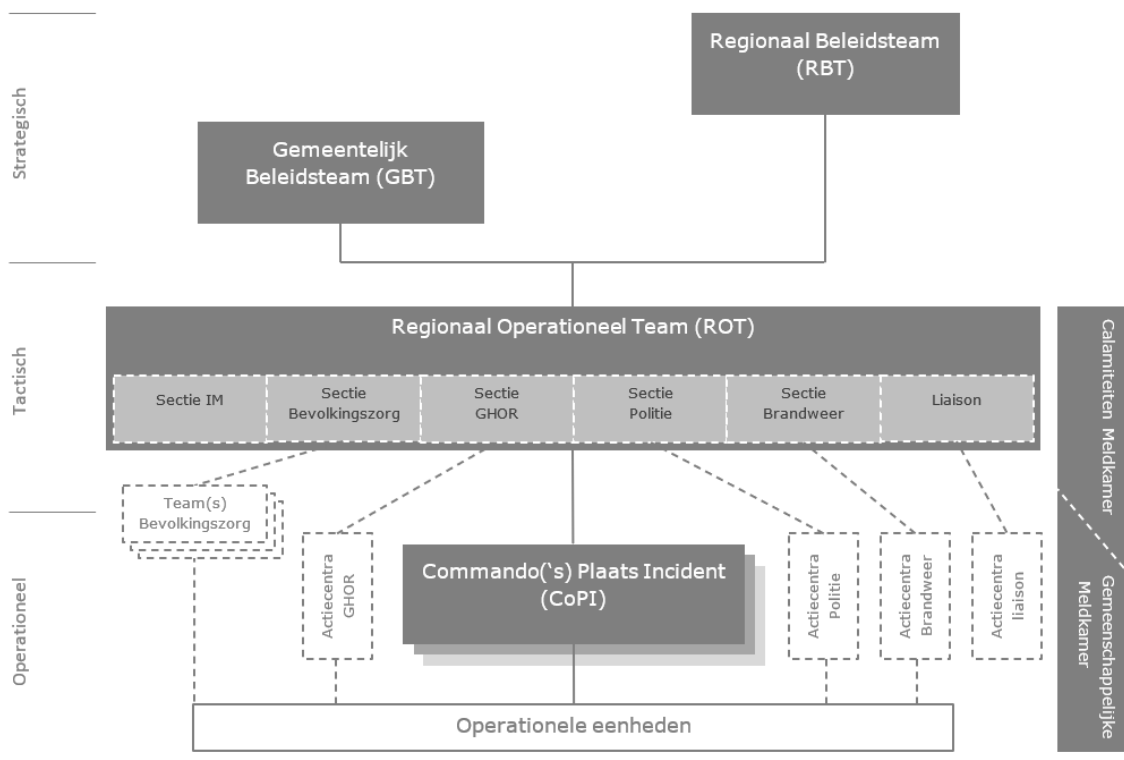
Strategisch

Regionaal Beleidsteam (RBT)

Gemeentelijk Beleidsteam (GBT)

Tactisch

Regionaal Operationeel Team (ROT)

Sectie IM

Sectie Bevolkingszorg

Sectie GHOR

Sectie Politie

Sectie Brandweer

Liaison

Calamiteiten Meldkamer

Gemeenschappelijke Meldkamer

Operationeel

Team(s) Bevolkingszorg

Actiecentra GHOR

Commando(`s) Plaats Incident (CoPI)

Actiecentra Politie

Actiecentra Brandweer

Actiecentra liaison

Operationele eenheden